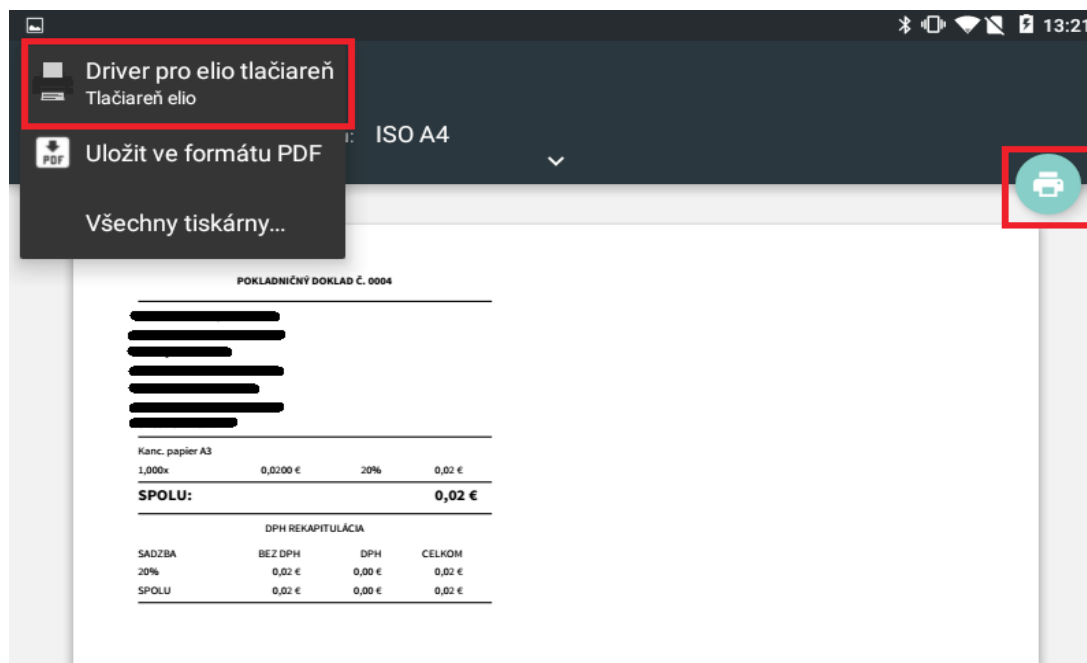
13:21

Driver pro elio tlačiareň
Tlačiareň elio

Uložit ve formátu PDF

Všechny tiskárny...

: ISO A4

POKLADNIČNÝ DOKLAD Č. 0004

Kanc. papier A3

| 1,000x | 0,0200 € | 20% | 0,02 € |
|---|---|---|---|

SPOLU: 0,02 €

DPH REKAPITULÁCIA

| SADZBA | BEZ DPH | DPH | CELKOM |
|---|---|---|---|
| 20% | 0,02 € | 0,00 € | 0,02 € |
| SPOLU | 0,02 € | 0,00 € | 0,02 € |